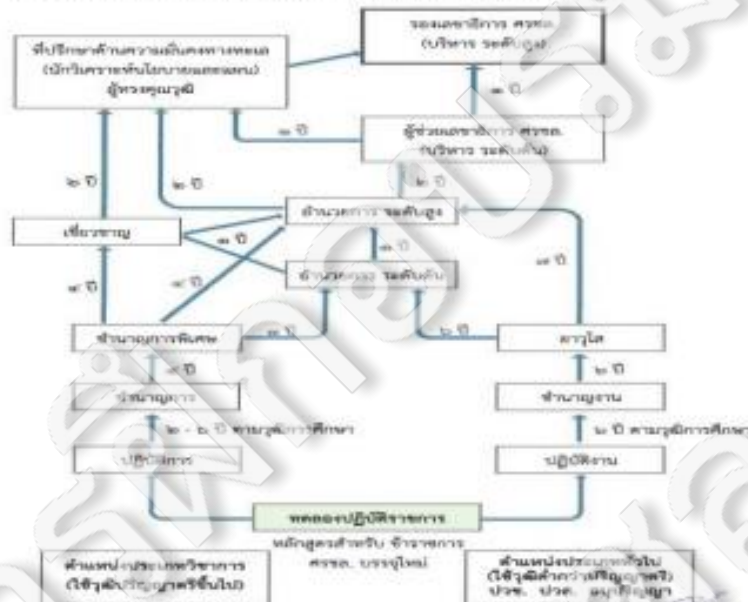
รองเลขาธิการ ศรชล. (บริหาร ระดับสูง)

ที่ปรึกษาด้านความมั่นคงทางทะเล (นักวิเคราะห์นโยบายและแผน) ผู้ทรงคุณวุฒิ

๑ ปี

๑ ปี

ผู้ช่วยเลขาธิการ ศรชล. (บริหาร ระดับต้น)

๒ ปี

๒ ปี

๒ ปี

อำนวยการ ระดับสูง

เชี่ยวชาญ

๑ ปี

๓ ปี

๑ ปี

อำนวยการ ระดับต้น

๔ ปี

๔ ปี

ชำนาญการพิเศษ

๓ ปี

๒ ปี

อาวุโส

๔ ปี

๒ ปี

ชำนาญการ

ชำนาญงาน

๒ - ๖ ปี ตามวุฒิการศึกษา

๒ ปี ตามวุฒิการศึกษา

ปฏิบัติการ

ปฏิบัติงาน

ทดลองปฏิบัติราชการ

หลักสูตรสำหรับ ข้าราชการ ศรชล. บรรจุใหม่

ตำแหน่งประเภทวิชาการ (ใช้วุฒิปริญญาตรีขึ้นไป)

ตำแหน่งประเภททั่วไป (ใช้วุฒิต่ำกว่าปริญญาตรี) ปวช. ปวส. อนุปริญญา